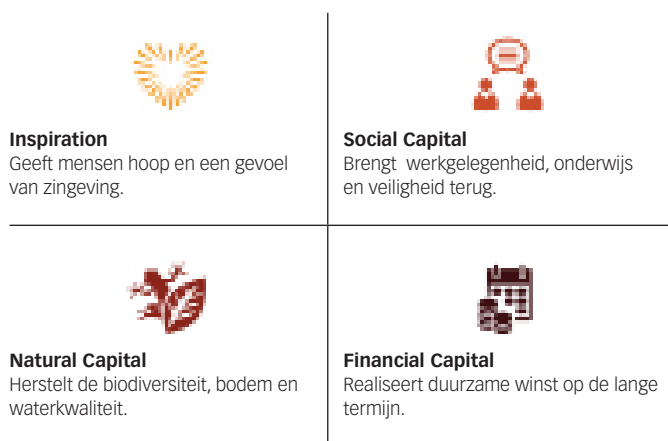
**Inspiration**
Geeft mensen hoop en een gevoel van zingeving.

**Social Capital**
Brengt werkgelegenheid, onderwijs en veiligheid terug.

**Natural Capital**
Herstelt de biodiversiteit, bodem en waterkwaliteit.

**Financial Capital**
Realiseert duurzame winst op de lange termijn.